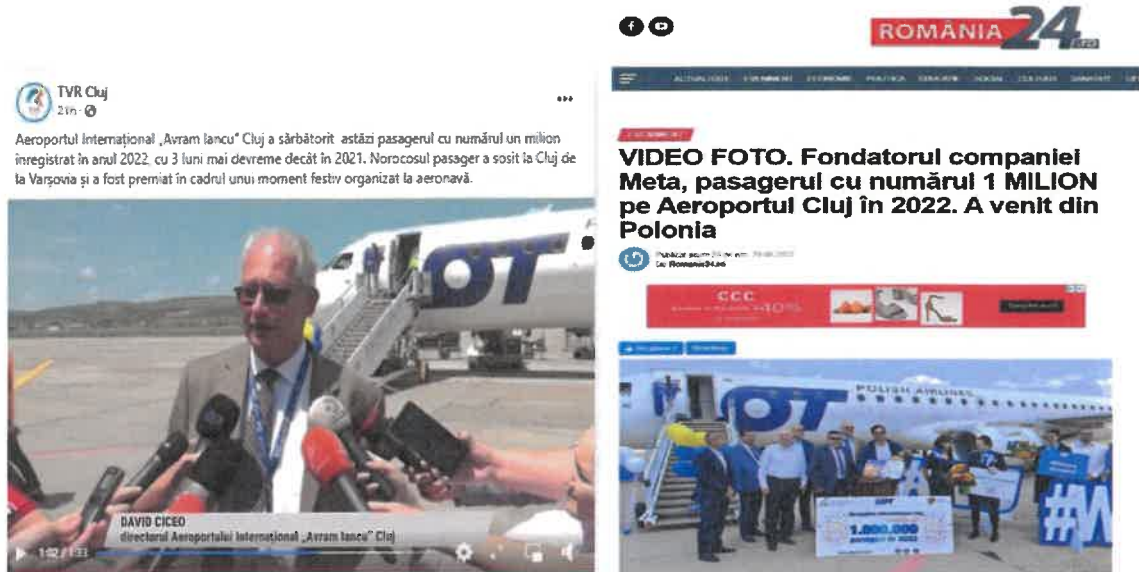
TVR Cluj
21h ·

Aeroportul Internațional „Avram Iancu" Cluj a sărbătorit astăzi pasagerul cu numărul un milion înregistrat în anul 2022, cu 3 luni mai devreme decât în 2021. Norocosul pasager a sosit la Cluj de la Varșovia și a fost premiat în cadrul unui moment festiv organizat la aeronavă.

LOT

DAVID CICEO
directorul Aeroportului Internațional „Avram Iancu" Cluj

1:02 / 1:13

ROMÂNIA 24

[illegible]

VIDEO FOTO. Fondatorul companiei Meta, pasagerul cu numărul 1 MILION pe Aeroportul Cluj în 2022. A venit din Polonia

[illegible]

CCC

LOT POLISH AIRLINES

1.000.000

#W